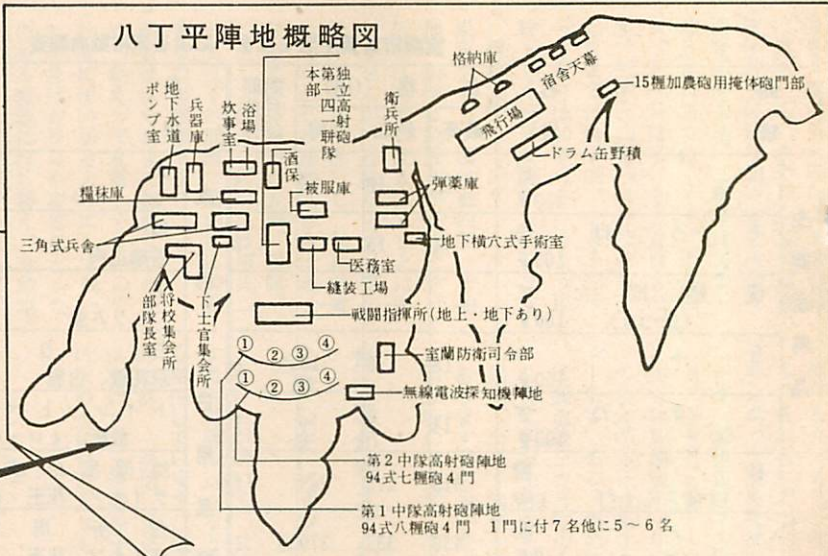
八丁平陣地概略図

格納庫
宿舎天幕
15糎加農砲用掩体砲門部
飛行場
ドラム缶野積
本部
第一四一聯隊
独立高射砲
衛兵所
地下水道ポンプ室
兵器庫
炊事室
浴場
酒保
被服庫
弾薬庫
糧秣庫
三角式兵舎
地下横穴式手術室
医務室
縫装工場
部隊長室
将校集会所
下士官集会所
戦闘指揮所（地上・地下あり）
室蘭防衛司令部
① ② ③ ④
① ② ③ ④
無線電波探知機陣地
第２中隊高射砲陣地
94式七糎砲４門
第１中隊高射砲陣地
94式八糎砲４門　１門に付７名他に５～６名